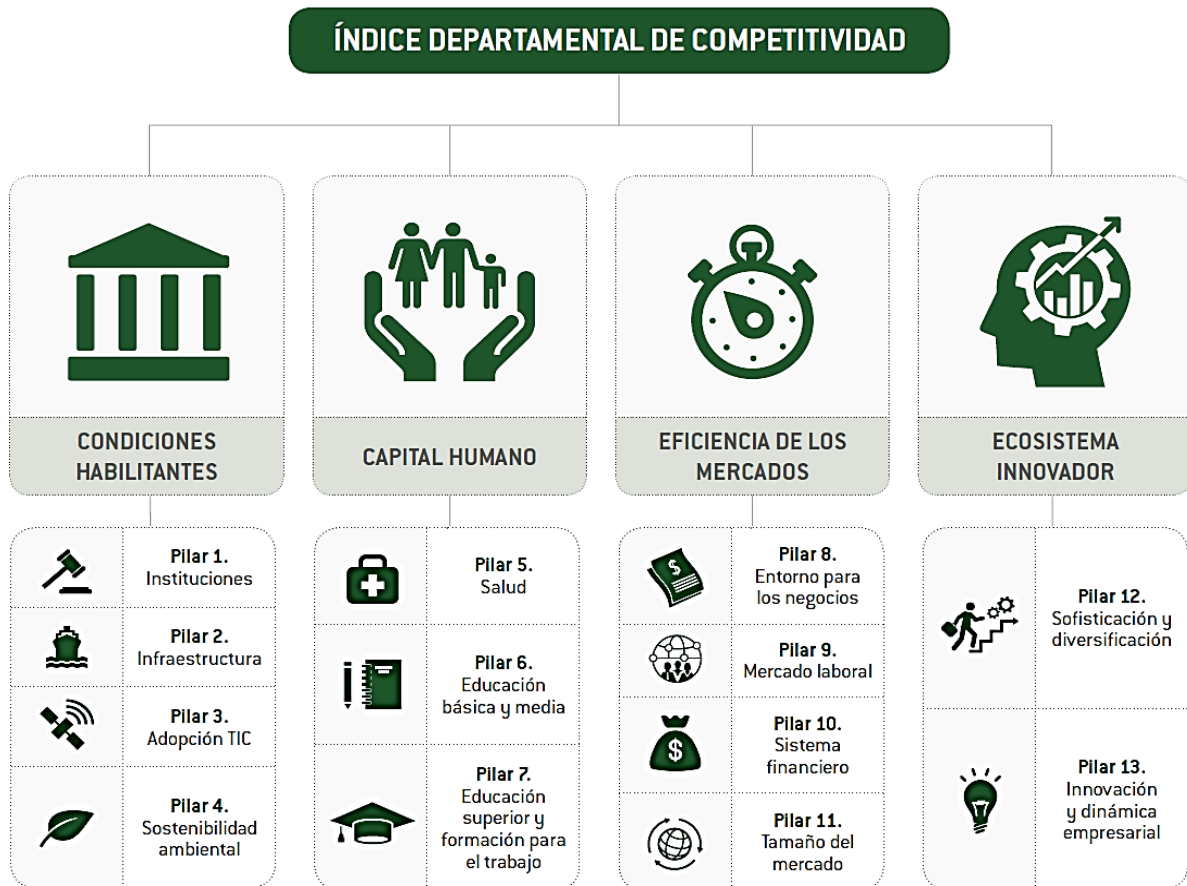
ÍNDICE DEPARTAMENTAL DE COMPETITIVIDAD

CONDICIONES HABILITANTES

Pilar 1. Instituciones

Pilar 2. Infraestructura

Pilar 3. Adopción TIC

Pilar 4. Sostenibilidad ambiental

CAPITAL HUMANO

Pilar 5. Salud

Pilar 6. Educación básica y media

Pilar 7. Educación superior y formación para el trabajo

EFICIENCIA DE LOS MERCADOS

Pilar 8. Entorno para los negocios

Pilar 9. Mercado laboral

Pilar 10. Sistema financiero

Pilar 11. Tamaño del mercado

ECOSISTEMA INNOVADOR

Pilar 12. Sofisticación y diversificación

Pilar 13. Innovación y dinámica empresarial